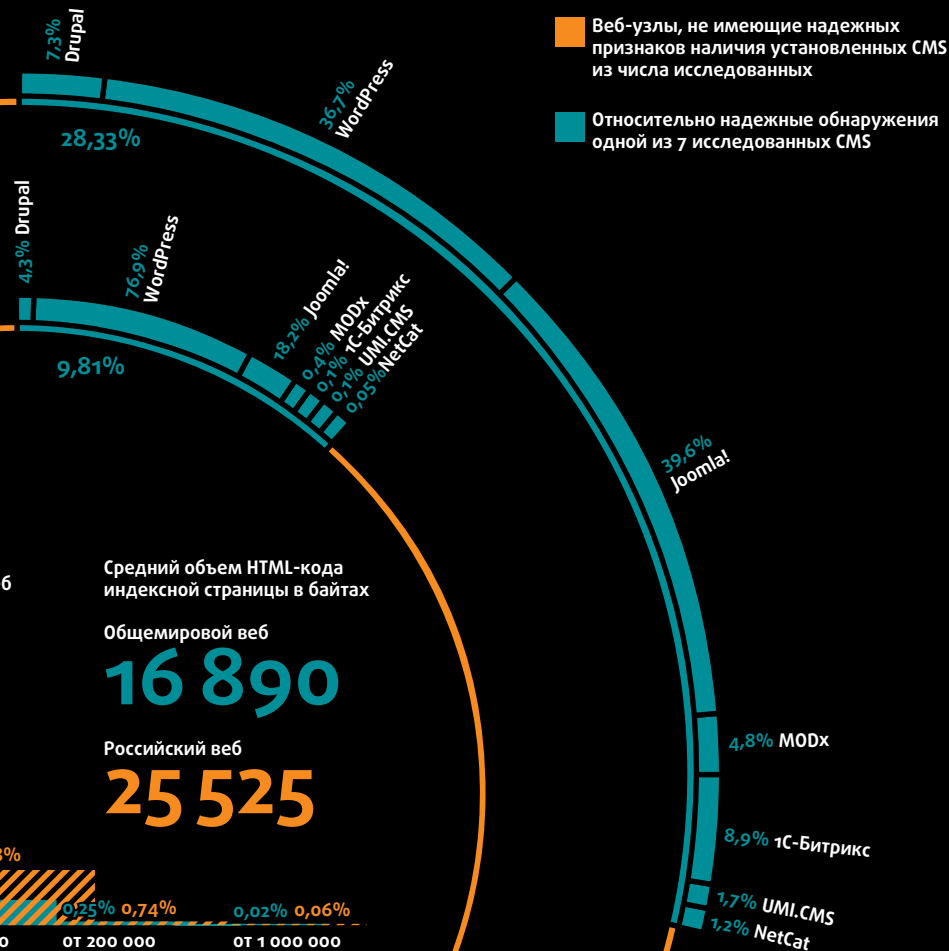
Веб-узлы, не имеющие надежных признаков наличия установленных CMS из числа исследованных

Относительно надежные обнаружения одной из 7 исследованных CMS

7,3% Drupal

36,7% WordPress

28,33%

4,3% Drupal

76,9% WordPress

18,2% Joomla!

0,4% MODx

0,1% 1С-Битрикс

0,1% UMI.CMS

0,05% NetCat

9,81%

39,6% Joomla!

4,8% MODx

8,9% 1С-Битрикс

1,7% UMI.CMS

1,2% NetCat

б

Средний объем HTML-кода индексной страницы в байтах

Общемировой веб

16 890

Российский веб

25 525

3%

0,25% 0,74%

0,02% 0,06%

0

от 200 000

от 1 000 000